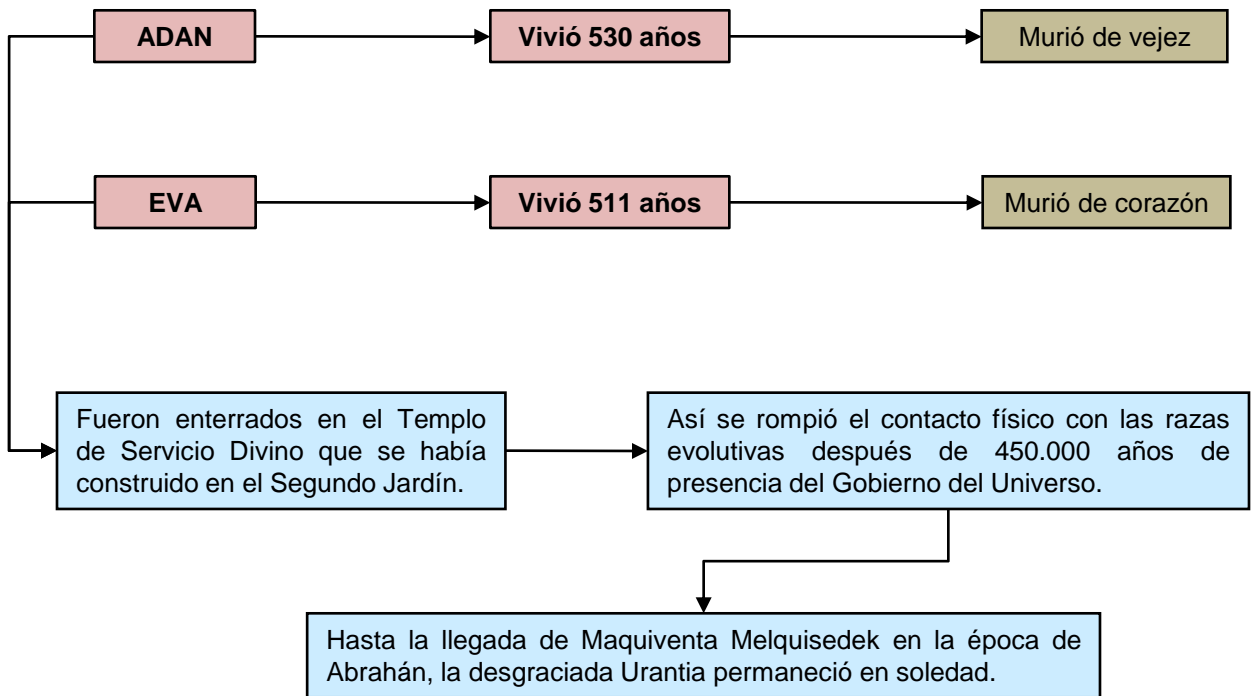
ADAN

Vivió 530 años

Murió de vejez

EVA

Vivió 511 años

Murió de corazón

Fueron enterrados en el Templo de Servicio Divino que se había construido en el Segundo Jardín.

Así se rompió el contacto físico con las razas evolutivas después de 450.000 años de presencia del Gobierno del Universo.

Hasta la llegada de Maquiventa Melquisedek en la época de Abrahán, la desgraciada Urantia permaneció en soledad.